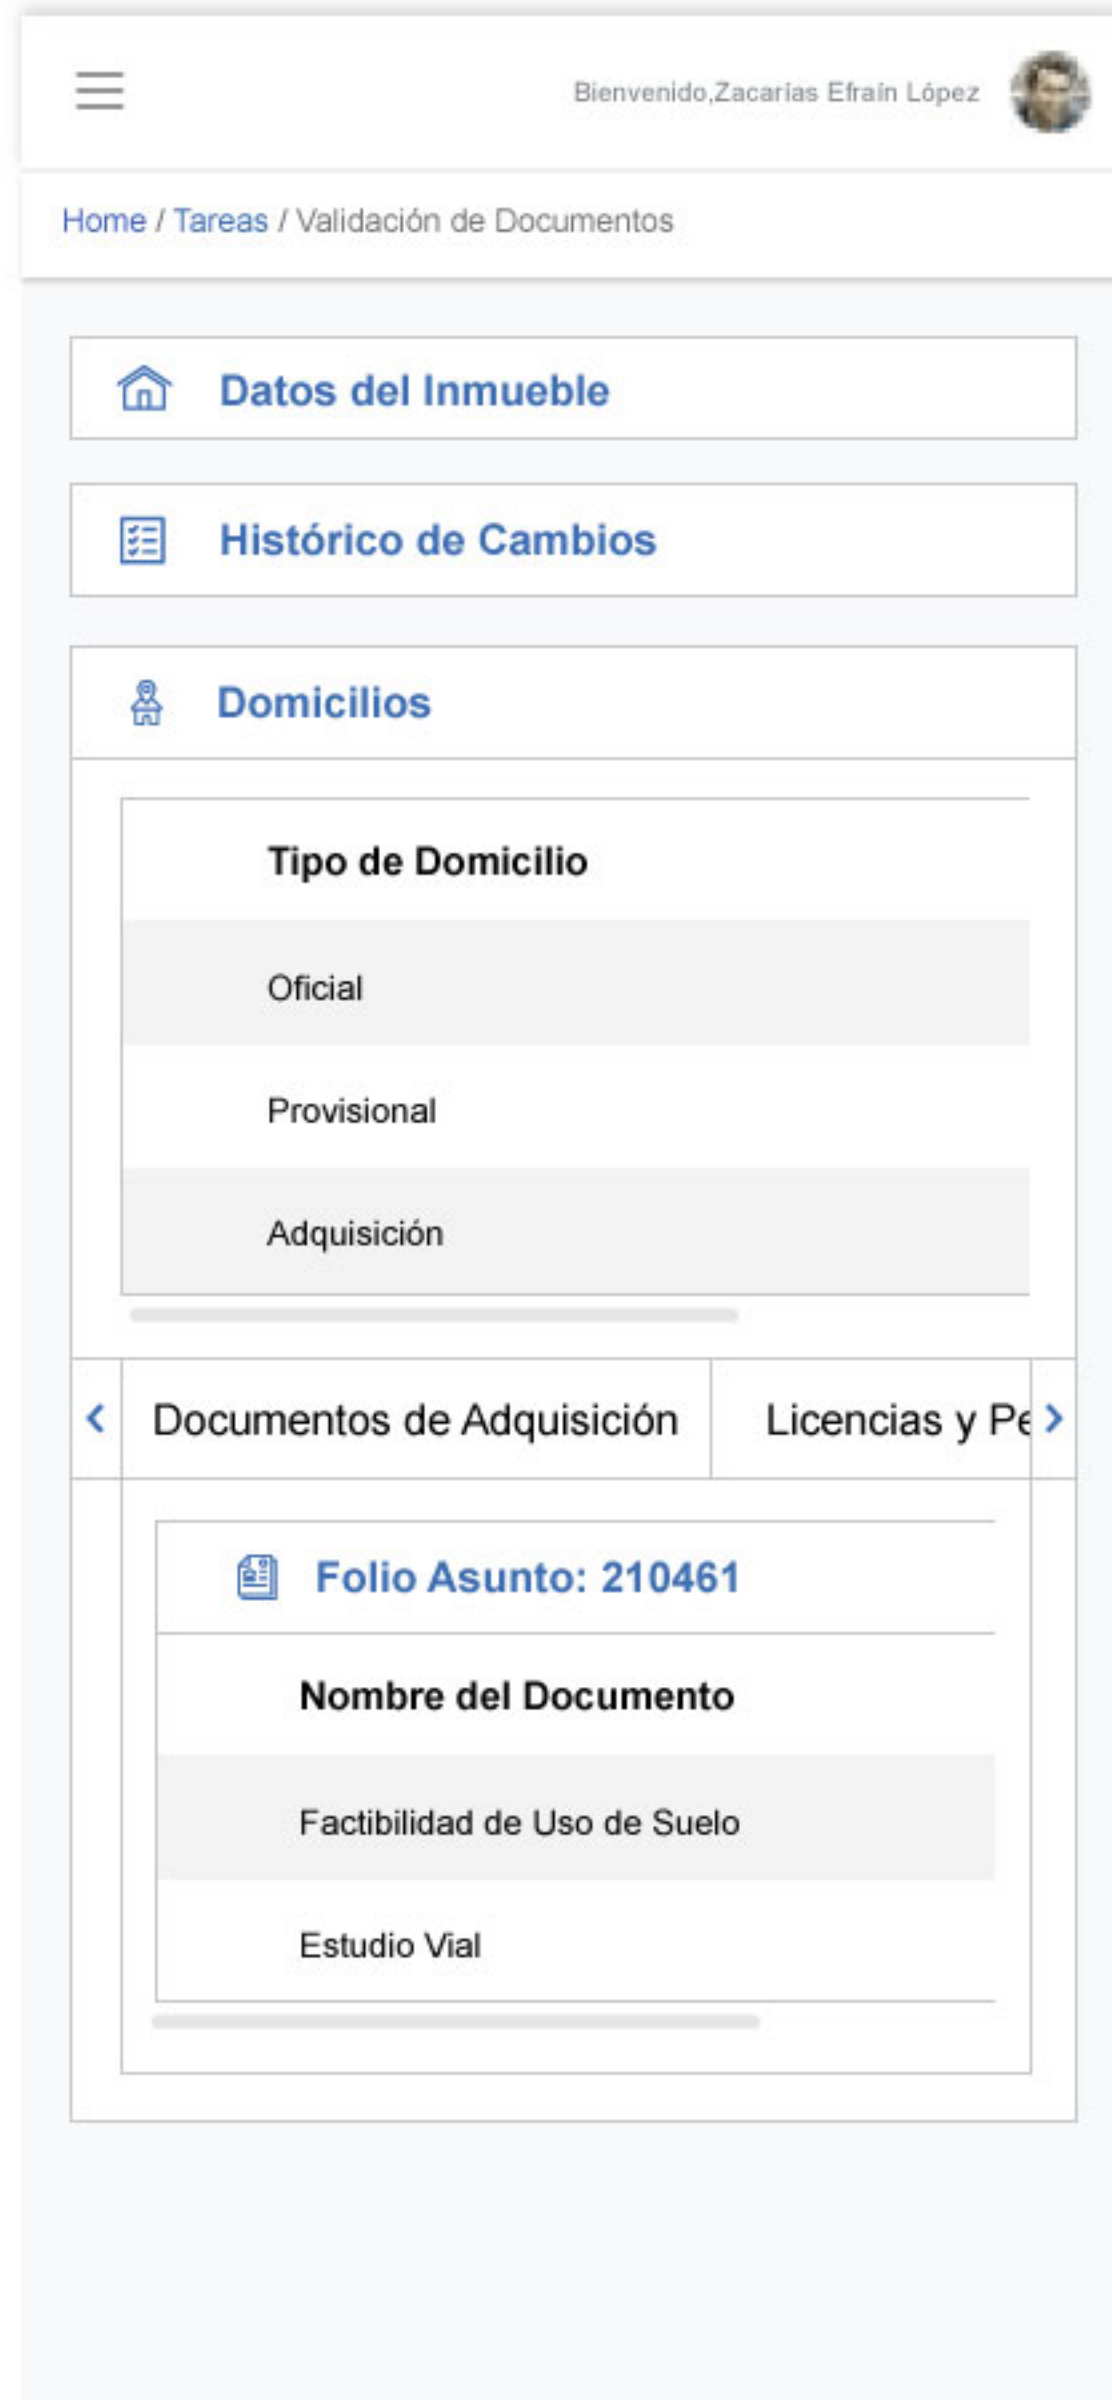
Bienvenido,Zacarias Efraín López

Home / Tareas / Validación de Documentos

Datos del Inmueble

Histórico de Cambios

Domicilios

| Tipo de Domicilio |
|---|
| Oficial |
| Provisional |
| Adquisición |

Documentos de Adquisición | Licencias y Pe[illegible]

Folio Asunto: 210461

| Nombre del Documento |
|---|
| Factibilidad de Uso de Suelo |
| Estudio Vial |